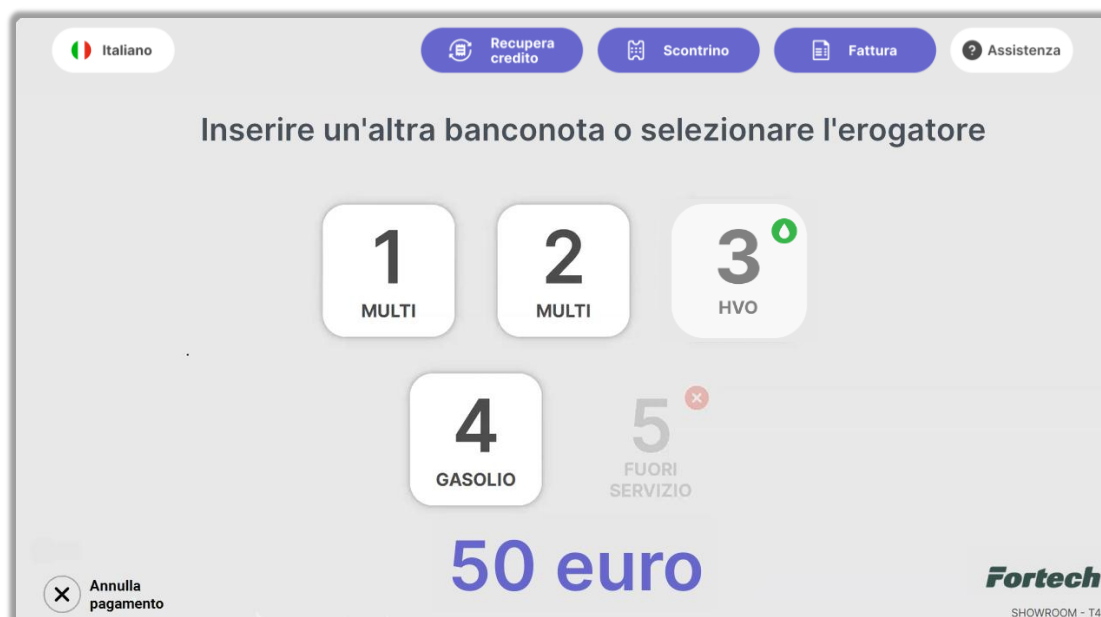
Italiano

Recupera credito

Scontrino

Fattura

Assistenza

Inserire un'altra banconota o selezionare l'erogatore

1
MULTI

2
MULTI

3
HVO

4
GASOLIO

5
FUORI SERVIZIO

50 euro

Annulla pagamento

Fortech

SHOWROOM - T4